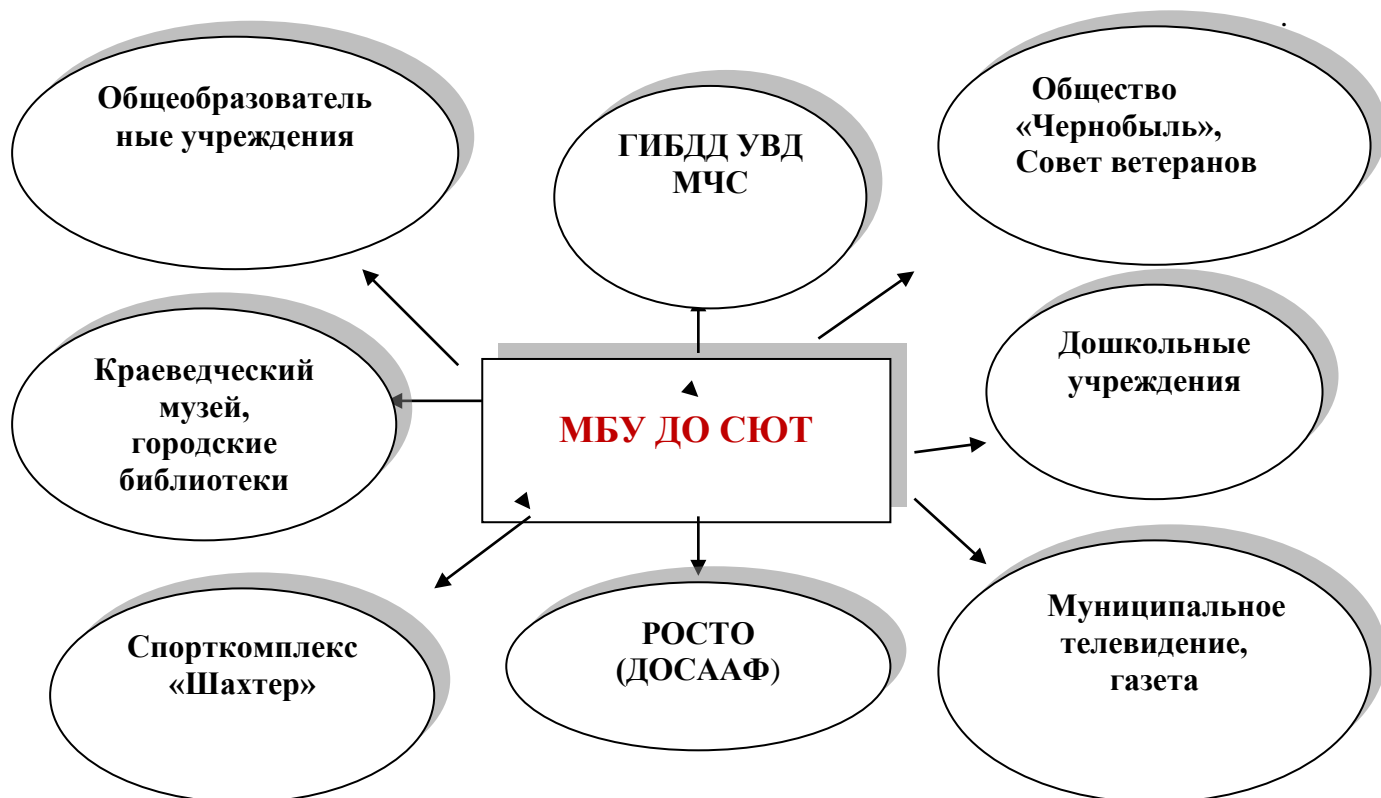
Общеобразовательные учреждения

ГИБДД УВД МЧС

Общество «Чернобыль», Совет ветеранов

Краеведческий музей, городские библиотеки

МБУ ДО СЮТ

Дошкольные учреждения

Спорткомплекс «Шахтер»

РОСТО (ДОСААФ)

Муниципальное телевидение, газета